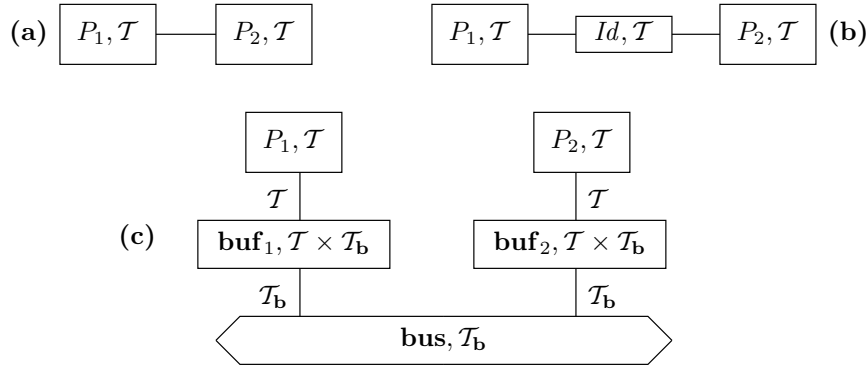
**(a)** $P_1, \mathcal{T}$ $P_2, \mathcal{T}$

$P_1, \mathcal{T}$ $Id, \mathcal{T}$ $P_2, \mathcal{T}$ **(b)**

$P_1, \mathcal{T}$

$P_2, \mathcal{T}$

$\mathcal{T}$

$\mathcal{T}$

**(c)**

$\mathbf{buf}_1, \mathcal{T} \times \mathcal{T}_{\mathbf{b}}$

$\mathbf{buf}_2, \mathcal{T} \times \mathcal{T}_{\mathbf{b}}$

$\mathcal{T}_{\mathbf{b}}$

$\mathcal{T}_{\mathbf{b}}$

$\mathbf{bus}, \mathcal{T}_{\mathbf{b}}$